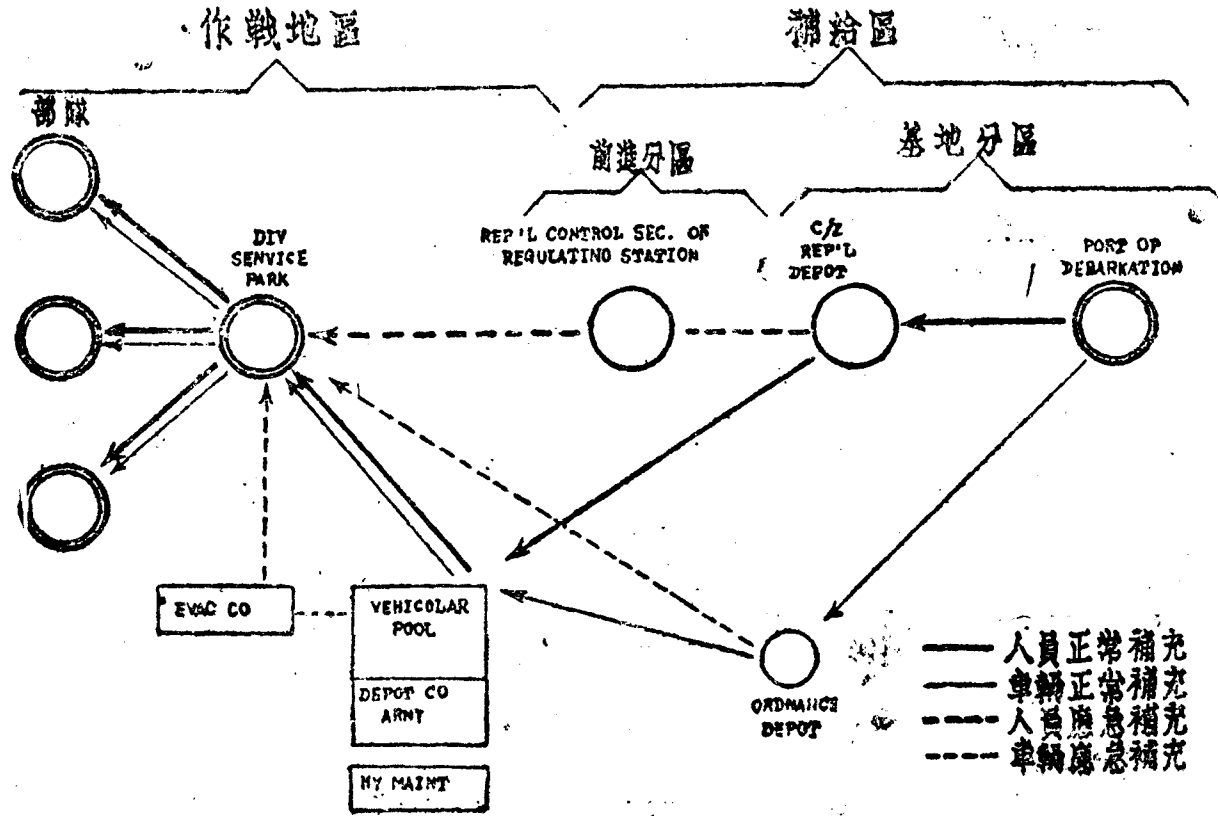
作戰地區

補給區

部隊

前進分區

基地分區

DIV SERVICE PARK

REP'L CONTROL SEC. OF REGULATING STATION

C/Z REP'L DEPOT

PORT OF DEBARKATION

EVAC CO

VEHICOLAR POOL

DEPOT CO ARMY

HY MAINT

ORDNANCE DEPOT

人員正常補充
車輛正常補充
人員應急補充
車輛應急補充